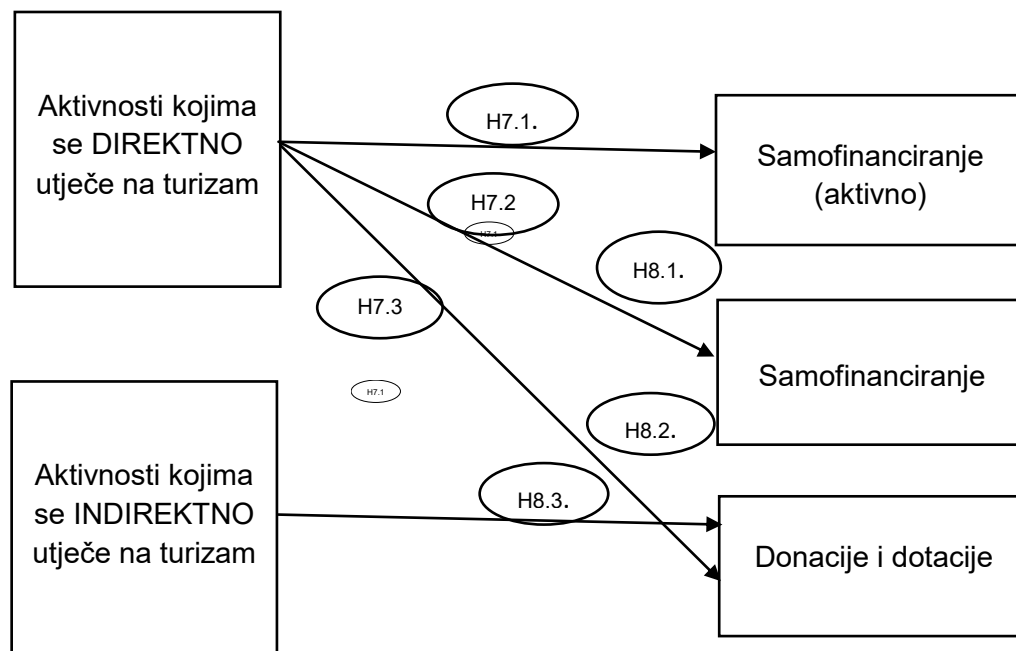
Aktivnosti kojima se DIREKTNO utječe na turizam

H7.1.

Samofinanciranje (aktivno)

H7.2

H7.1

H8.1.

H7.3

Samofinanciranje

H7.1

H8.2.

Aktivnosti kojima se INDIREKTNO utječe na turizam

H8.3.

Donacije i dotacije